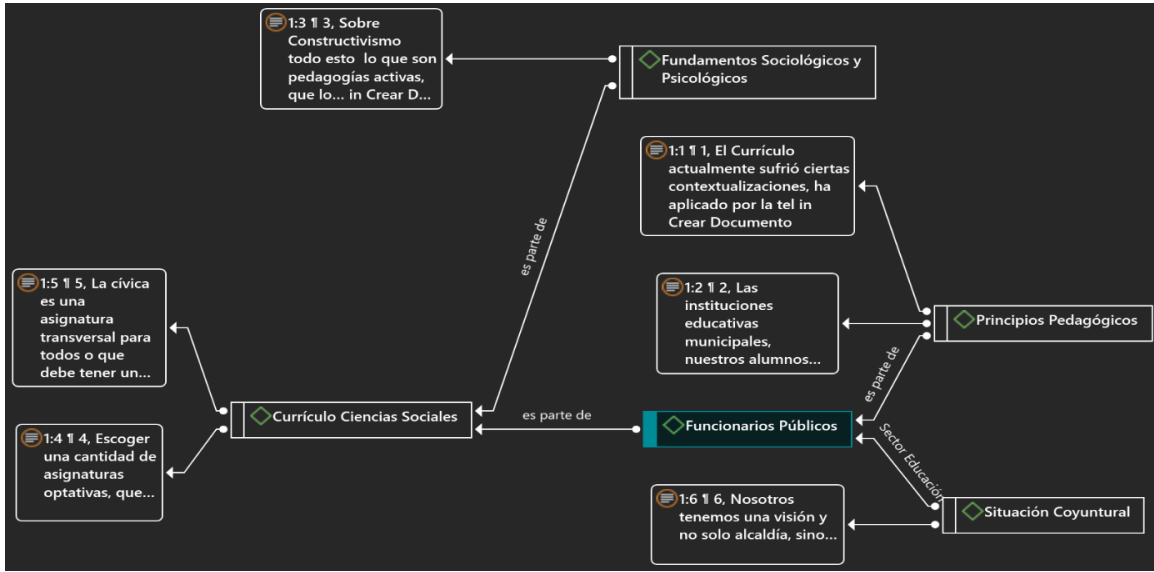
1:3 ¶ 3, Sobre Constructivismo todo esto lo que son pedagogías activas, que lo... in Crear D...

Fundamentos Sociológicos y Psicológicos

1:1 ¶ 1, El Currículo actualmente sufrió ciertas contextualizaciones, ha aplicado por la tel in Crear Documento

es parte de

1:5 ¶ 5, La cívica es una asignatura transversal para todos o que debe tener un...

1:2 ¶ 2, Las instituciones educativas municipales, nuestros alumnos...

Principios Pedagógicos

es parte de

Currículo Ciencias Sociales

es parte de

Funcionarios Públicos

1:4 ¶ 4, Escoger una cantidad de asignaturas optativas, que...

Sector Educación

1:6 ¶ 6, Nosotros tenemos una visión y no solo alcaldía, sino...

Situación Coyuntural